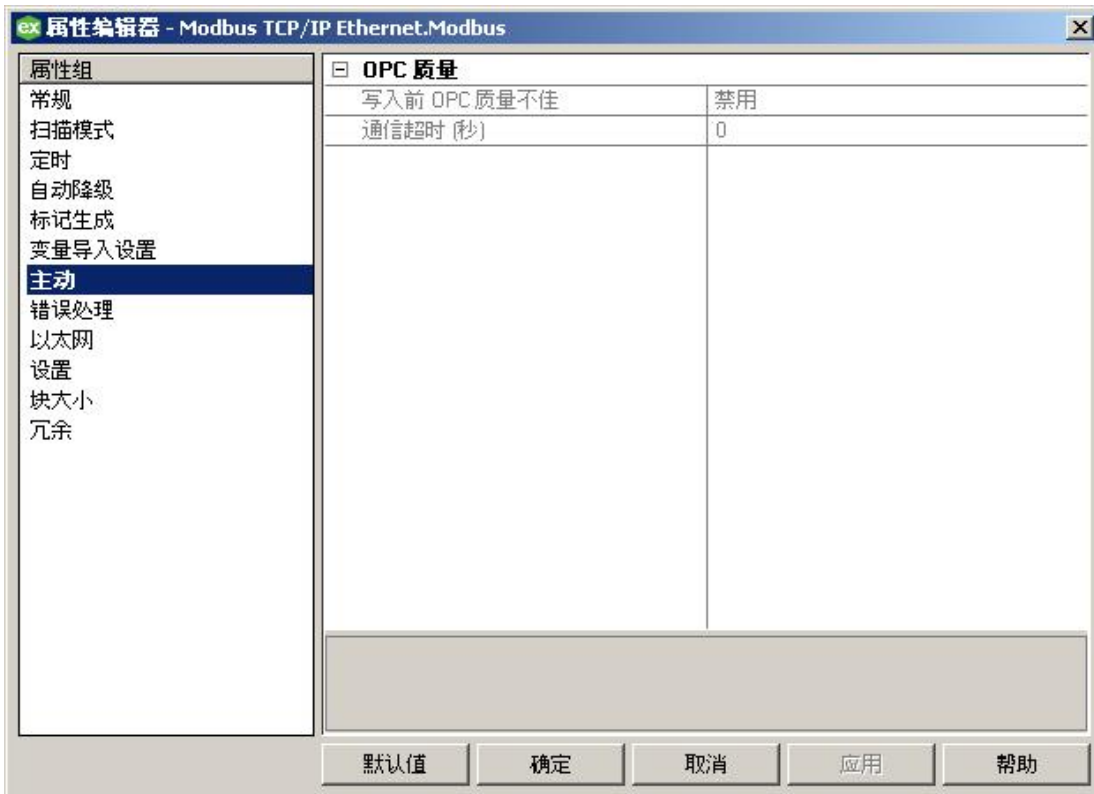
ex 属性编辑器 - Modbus TCP/IP Ethernet.Modbus

属性组
常规
扫描模式
定时
自动降级
标记生成
变量导入设置
主动
错误处理
以太网
设置
块大小
冗余

⊟ OPC 质量

| 写入前 OPC 质量不佳 | 禁用 |
|---|---|
| 通信超时 (秒) | 0 |

默认值 确定 取消 应用 帮助